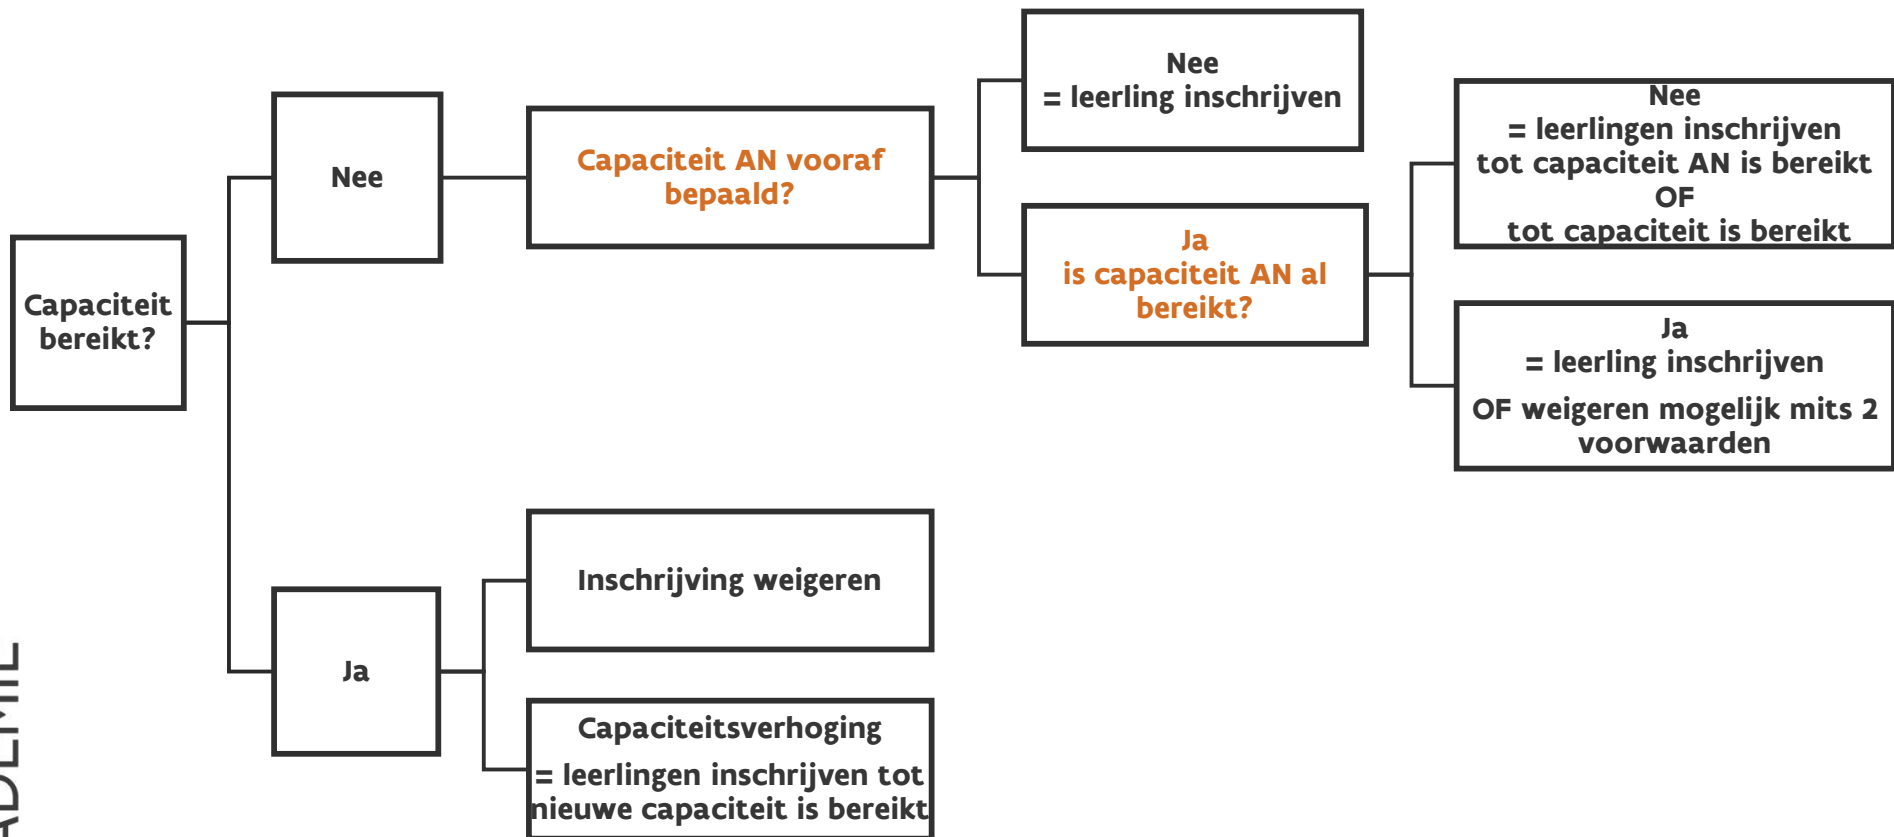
Capaciteit bereikt?

Nee

Capaciteit AN vooraf bepaald?

Nee
= leerling inschrijven

Ja
is capaciteit AN al bereikt?

Nee
= leerlingen inschrijven tot capaciteit AN is bereikt
OF
tot capaciteit is bereikt

Ja
= leerling inschrijven
OF weigeren mogelijk mits 2 voorwaarden

Ja

Inschrijving weigeren

Capaciteitsverhoging
= leerlingen inschrijven tot nieuwe capaciteit is bereikt

ADEMIE